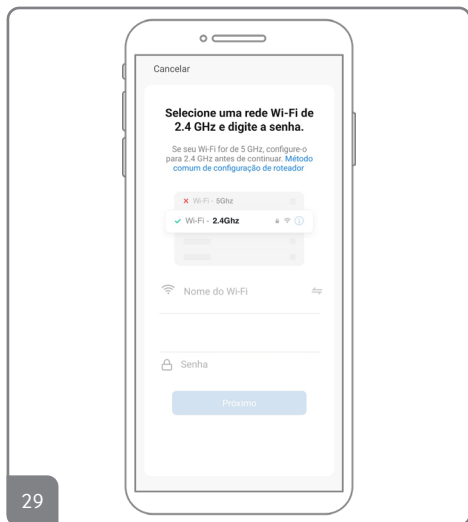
Cancelar

Selecione uma rede Wi-Fi de 2.4 GHz e digite a senha.

Se seu Wi-Fi for de 5 GHz, configure-o para 2.4 GHz antes de continuar. Método comum de configuração de roteador

Wi-Fi - 5Ghz

Wi-Fi - 2.4Ghz

Nome do Wi-Fi

Senha

Próximo

29